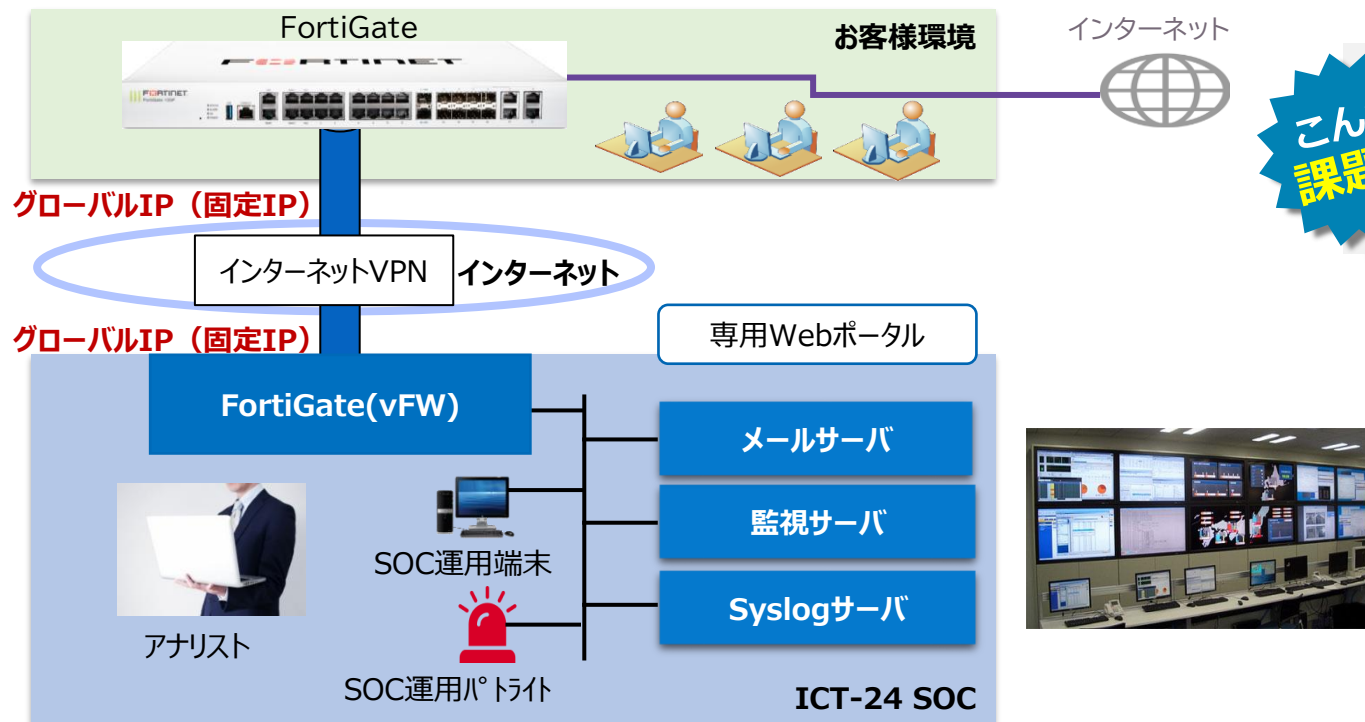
FortiGate

お客様環境

インターネット

こん
課題

グローバルIP（固定IP）

インターネットVPN インターネット

グローバルIP（固定IP）

専用Webポータル

FortiGate(vFW)

メールサーバ

監視サーバ

Syslogサーバ

SOC運用端末

アナリスト

SOC運用パトライト

ICT-24 SOC